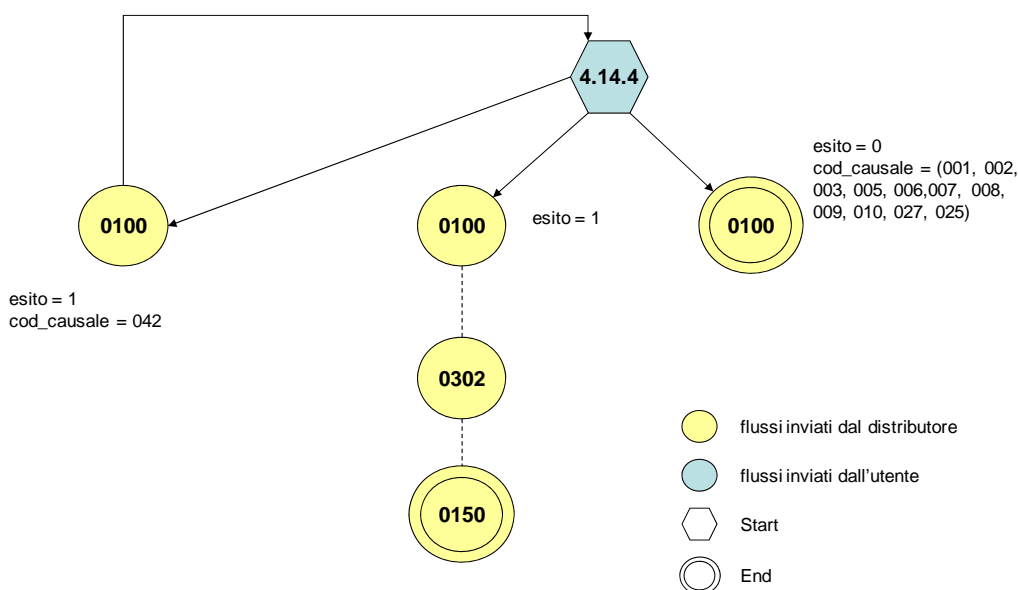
4.14.4

esito = 0
cod_causale = (001, 002, 003, 005, 006,007, 008, 009, 010, 027, 025)

0100

0100

esito = 1

0100

esito = 1
cod_causale = 042

0302

0150

flussi inviati dal distributore

flussi inviati dall'utente

Start

End